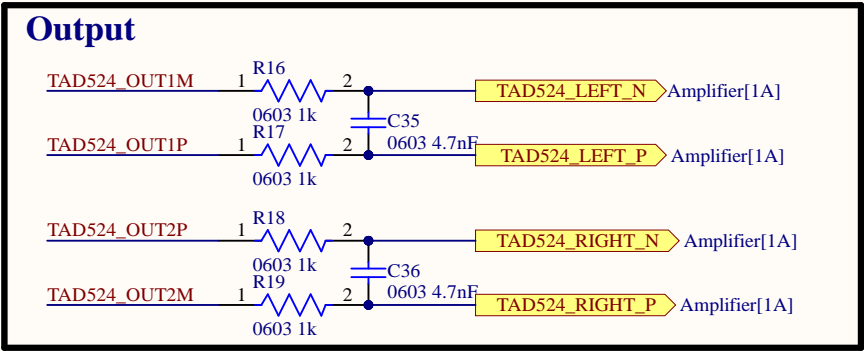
Output

TAD524_OUT1M 1 R16 2 0603 1k TAD524_LEFT_N Amplifier[1A]

C35 0603 4.7nF

TAD524_OUT1P 1 R17 2 0603 1k TAD524_LEFT_P Amplifier[1A]

TAD524_OUT2P 1 R18 2 0603 1k TAD524_RIGHT_N Amplifier[1A]

C36 0603 4.7nF

TAD524_OUT2M 1 R19 2 0603 1k TAD524_RIGHT_P Amplifier[1A]